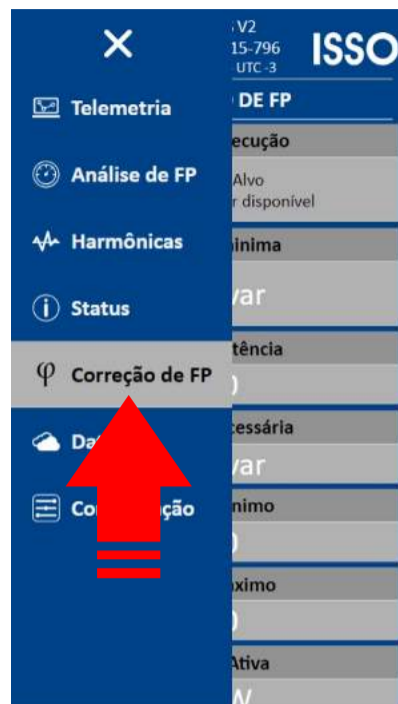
×

Telemetria

Análise de FP

Harmônicas

Status

φ Correção de FP

Da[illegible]

Co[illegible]ção

V2
15-796
UTC -3
ISSO

DE FP

ecução

Alvo
r disponível

ínima

var

tência

)

cessária

var

nimo

)

ximo

)

Ativa

N